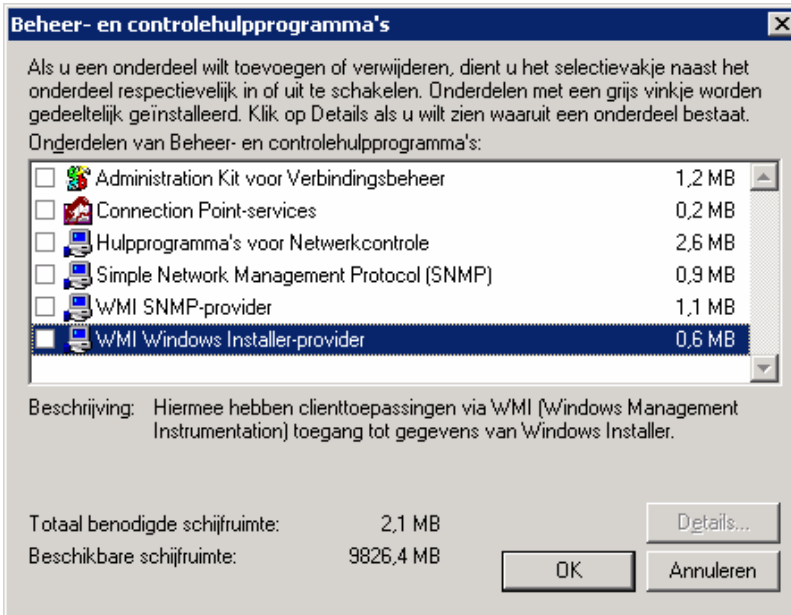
Beheer- en controlehulpprogramma's

Als u een onderdeel wilt toevoegen of verwijderen, dient u het selectievakje naast het onderdeel respectievelijk in of uit te schakelen. Onderdelen met een grijs vinkje worden gedeeltelijk geïnstalleerd. Klik op Details als u wilt zien waaruit een onderdeel bestaat.

Onderdelen van Beheer- en controlehulpprogramma's:

| | |
|---|---|
| Administration Kit voor Verbindingsbeheer | 1,2 MB |
| Connection Point-services | 0,2 MB |
| Hulpprogramma's voor Netwerkcontrole | 2,6 MB |
| Simple Network Management Protocol (SNMP) | 0,9 MB |
| WMI SNMP-provider | 1,1 MB |
| WMI Windows Installer-provider | 0,6 MB |

Beschrijving: Hiermee hebben clienttoepassingen via WMI (Windows Management Instrumentation) toegang tot gegevens van Windows Installer.

Totaal benodigde schijfruimte: 2,1 MB

Beschikbare schijfruimte: 9826,4 MB

Details...

OK

Annuleren